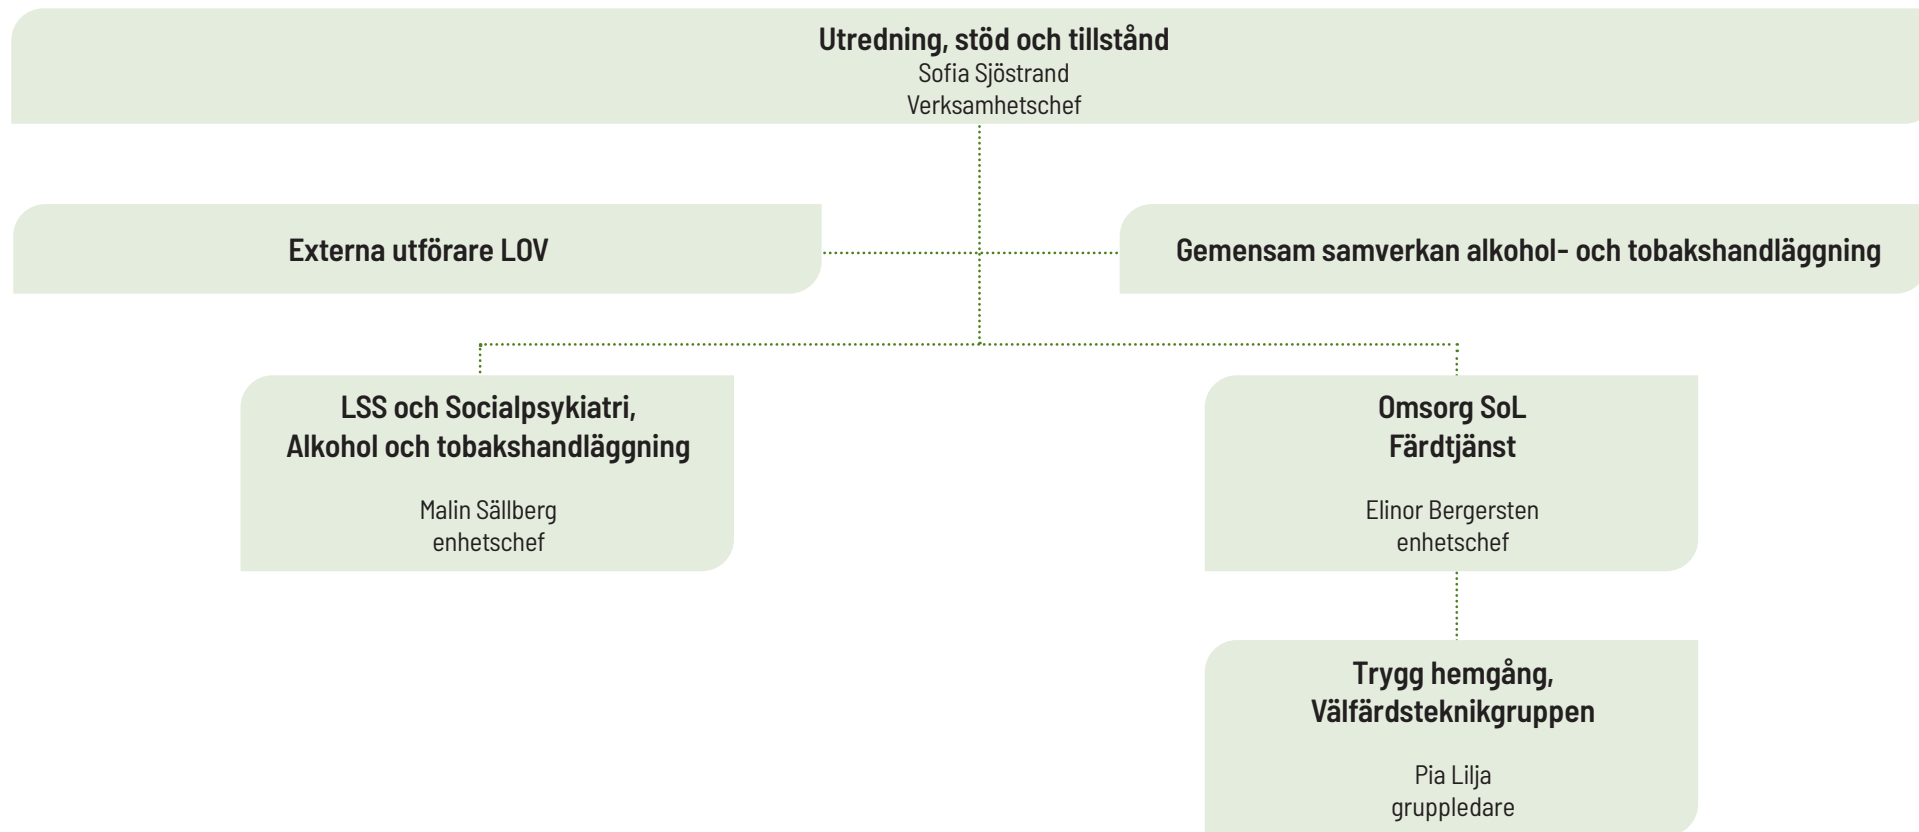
Utredning, stöd och tillstånd
Sofia Sjöstrand
Verksamhetschef

Externa utförare LOV

Gemensam samverkan alkohol- och tobakshandläggning

LSS och Socialpsykiatri,
Alkohol och tobakshandläggning

Malin Sällberg
enhetschef

Omsorg SoL
Färdtjänst

Elinor Bergersten
enhetschef

Trygg hemgång,
Välfärdsteknikgruppen

Pia Lilja
gruppledare